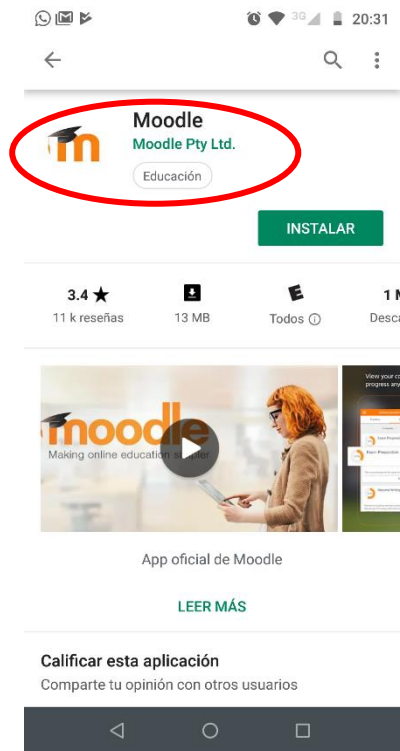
3G 20:31

Moodle
Moodle Pty Ltd.
Educación

INSTALAR

3.4 ★
11 k reseñas

13 MB

E
Todos ⓘ

1 M
Desca

moodle
Making online education s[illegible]

View your c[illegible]
progress any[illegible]

App oficial de Moodle

LEER MÁS

Calificar esta aplicación
Comparte tu opinión con otros usuarios